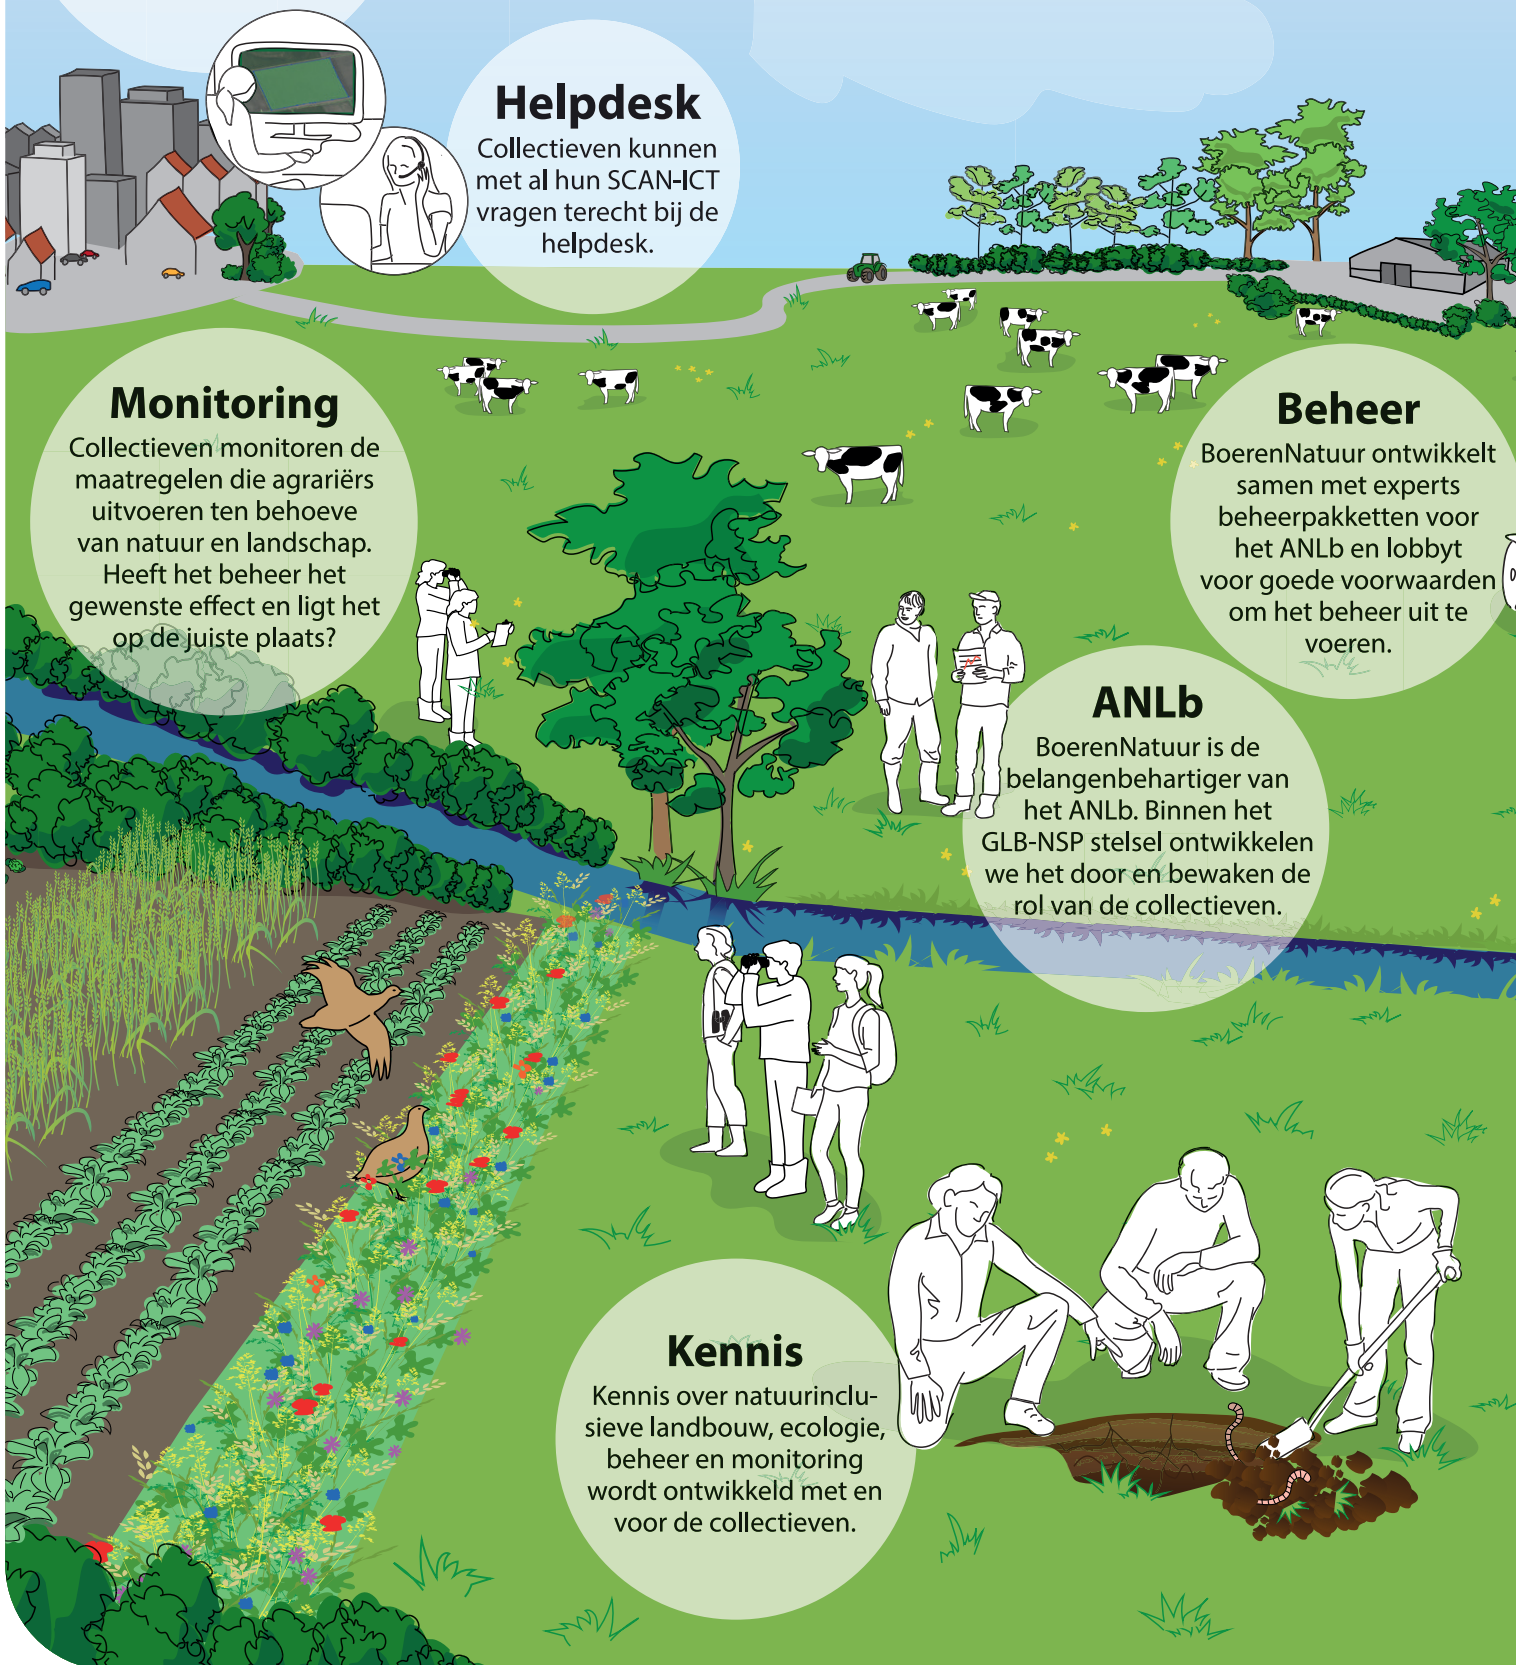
Helpdesk
Collectieven kunnen met al hun SCAN-ICT vragen terecht bij de helpdesk.

Monitoring
Collectieven monitoren de maatregelen die agrariërs uitvoeren ten behoeve van natuur en landschap. Heeft het beheer het gewenste effect en ligt het op de juiste plaats?

Beheer
BoerenNatuur ontwikkelt samen met experts beheerpakketten voor het ANLb en lobbyt voor goede voorwaarden om het beheer uit te voeren.

ANLb
BoerenNatuur is de belangenbehartiger van het ANLb. Binnen het GLB-NSP stelsel ontwikkelen we het door en bewaken de rol van de collectieven.

Kennis
Kennis over natuurinclusieve landbouw, ecologie, beheer en monitoring wordt ontwikkeld met en voor de collectieven.